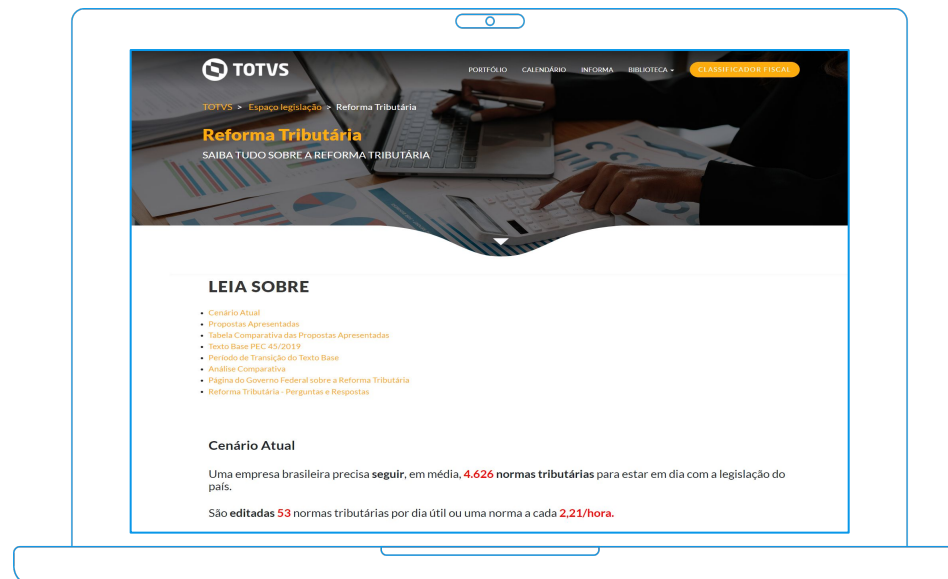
TOTVS

PORTFÓLIO CALENDÁRIO INFORMA BIBLIOTECA ▾ CLASSIFICADOR FISCAL

TOTVS > Espaço legislação > Reforma Tributária

Reforma Tributária

SAIBA TUDO SOBRE A REFORMA TRIBUTÁRIA

LEIA SOBRE

- Cenário Atual
- Propostas Apresentadas
- Tabela Comparativa das Propostas Apresentadas
- Texto Base PEC 45/2019
- Período de Transição do Texto Base
- Análise Comparativa
- Página do Governo Federal sobre a Reforma Tributária
- Reforma Tributária - Perguntas e Respostas

Cenário Atual

Uma empresa brasileira precisa **seguir**, em média, **4.626 normas tributárias** para estar em dia com a legislação do país.

São **editadas 53** normas tributárias por dia útil ou uma norma a cada **2,21/hora.**